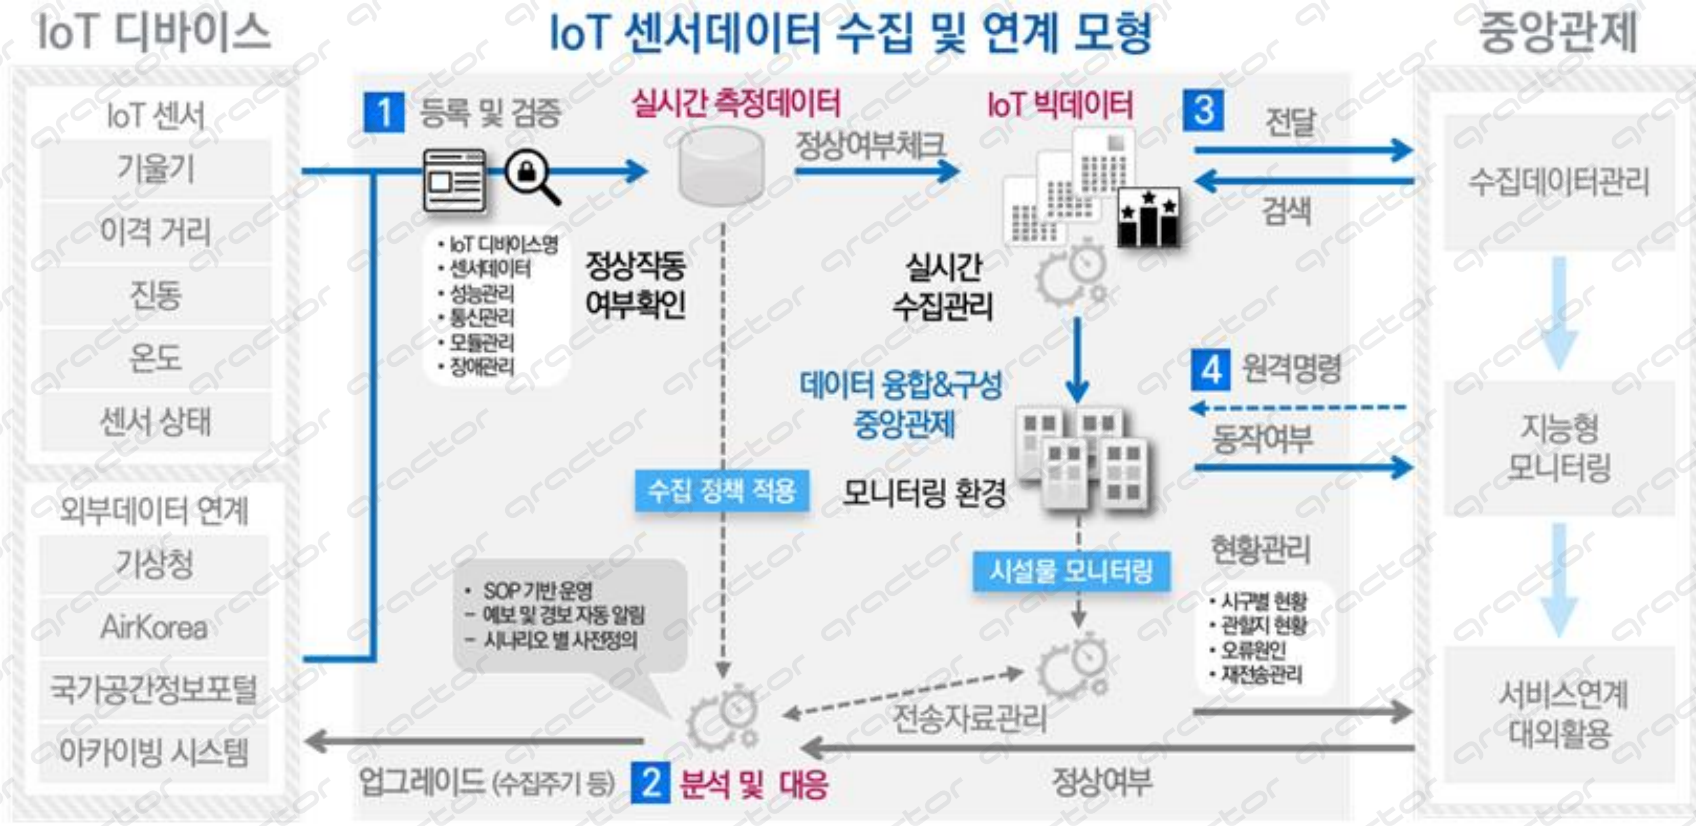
IoT 디바이스

IoT 센서
기울기
이격 거리
진동
온도
센서 상태

외부데이터 연계
기상청
AirKorea
국가공간정보포털
아카이빙 시스템

IoT 센서데이터 수집 및 연계 모형

1 등록 및 검증

• IoT 디바이스명
• 센서데이터
• 성능관리
• 통신관리
• 모듈관리
• 장애관리

실시간 측정데이터
정상여부체크
정상작동 여부확인

IoT 빅데이터
실시간 수집관리

3 전달
검색

데이터 융합&구성 중앙관제
모니터링 환경

4 원격명령
동작여부

수집 정책 적용

• SOP 기반 운영
– 예보 및 경보 자동 알림
– 시나리오 별 사전정의

시설물 모니터링

현황관리
• 시구별 현황
• 관할지 현황
• 오류원인
• 재전송관리

전송자료관리

업그레이드 (수집주기 등)
2 분석 및 대응
정상여부

중앙관제
수집데이터관리
지능형 모니터링
서비스연계 대외활용